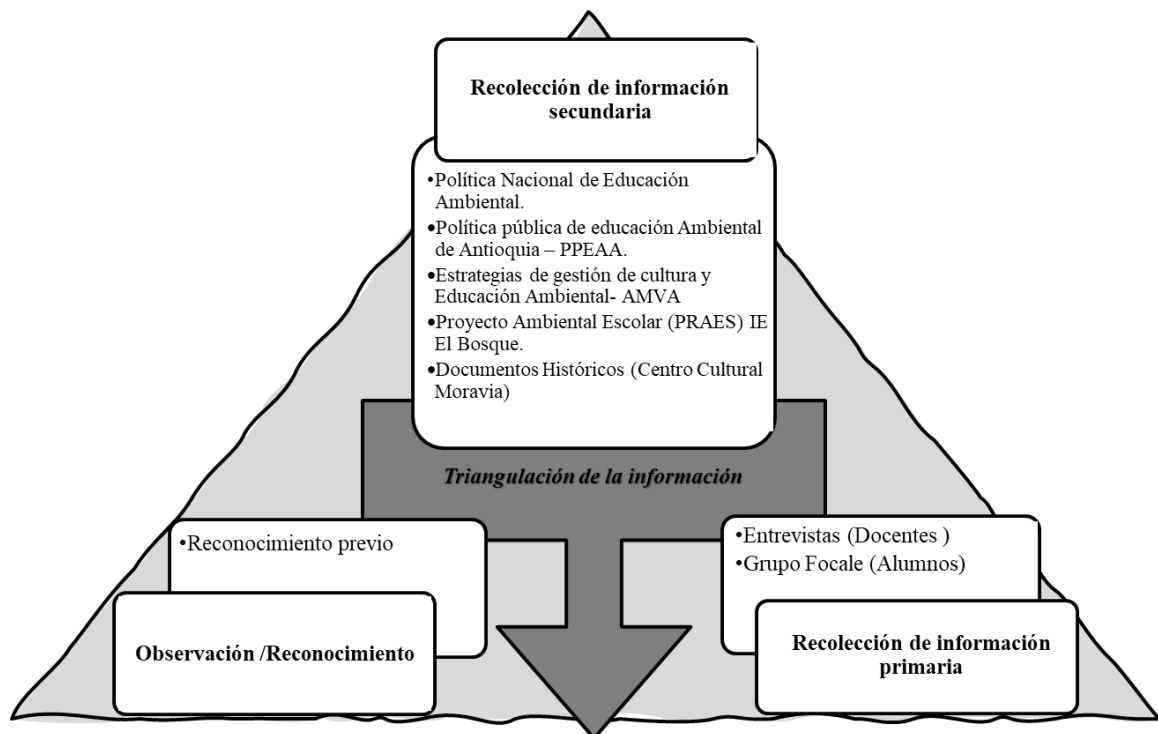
Recolección de información secundaria

•Política Nacional de Educación Ambiental.
•Política pública de educación Ambiental de Antioquia – PPEAA.
•Estrategias de gestión de cultura y Educación Ambiental- AMVA
•Proyecto Ambiental Escolar (PRAES) IE El Bosque.
•Documentos Históricos (Centro Cultural Moravia)

Triangulación de la información

•Reconocimiento previo

Observación /Reconocimiento

•Entrevistas (Docentes )
•Grupo Focale (Alumnos)

Recolección de información primaria